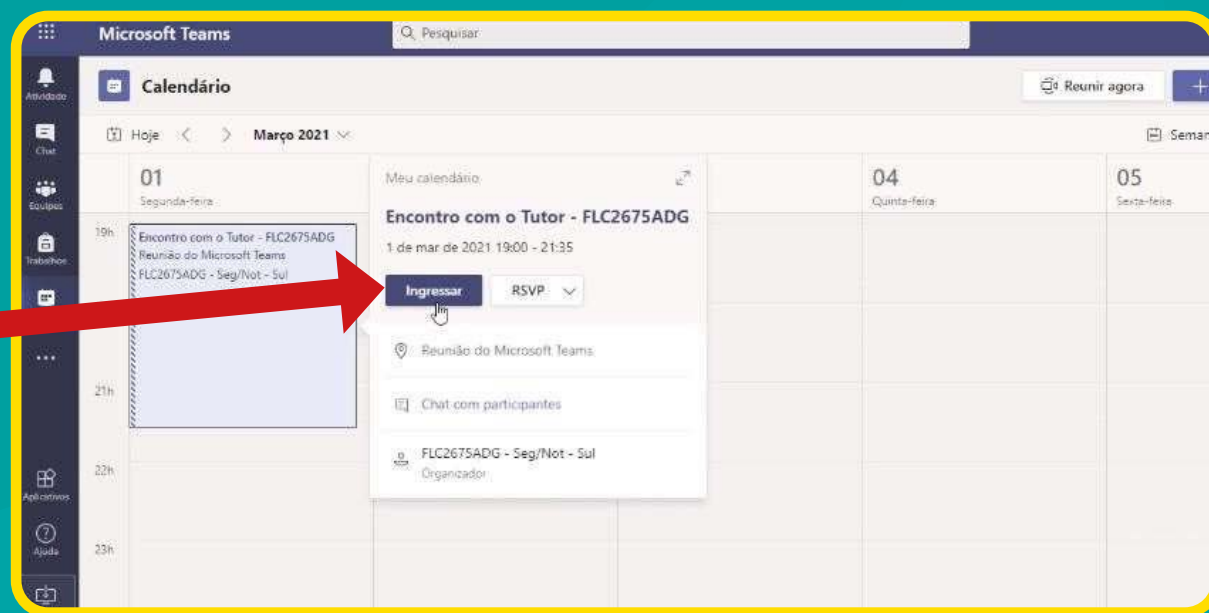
Microsoft Teams

Pesquisar

Atividade

Chat

Equipes

Trabalhos

...

Aplicativos

Ajuda

Calendário

Reunir agora

+

Hoje

Março 2021

Seman

01
Segunda-feira

04
Quinta-feira

05
Sexta-feira

19h

Encontro com o Tutor - FLC2675ADG
Reunião do Microsoft Teams
FLC2675ADG - Seg/Not - Sul

21h

22h

23h

Meu calendário

Encontro com o Tutor - FLC2675ADG

1 de mar de 2021 19:00 - 21:35

Ingressar

RSVP

Reunião do Microsoft Teams

Chat com participantes

FLC2675ADG - Seg/Not - Sul
Organizador